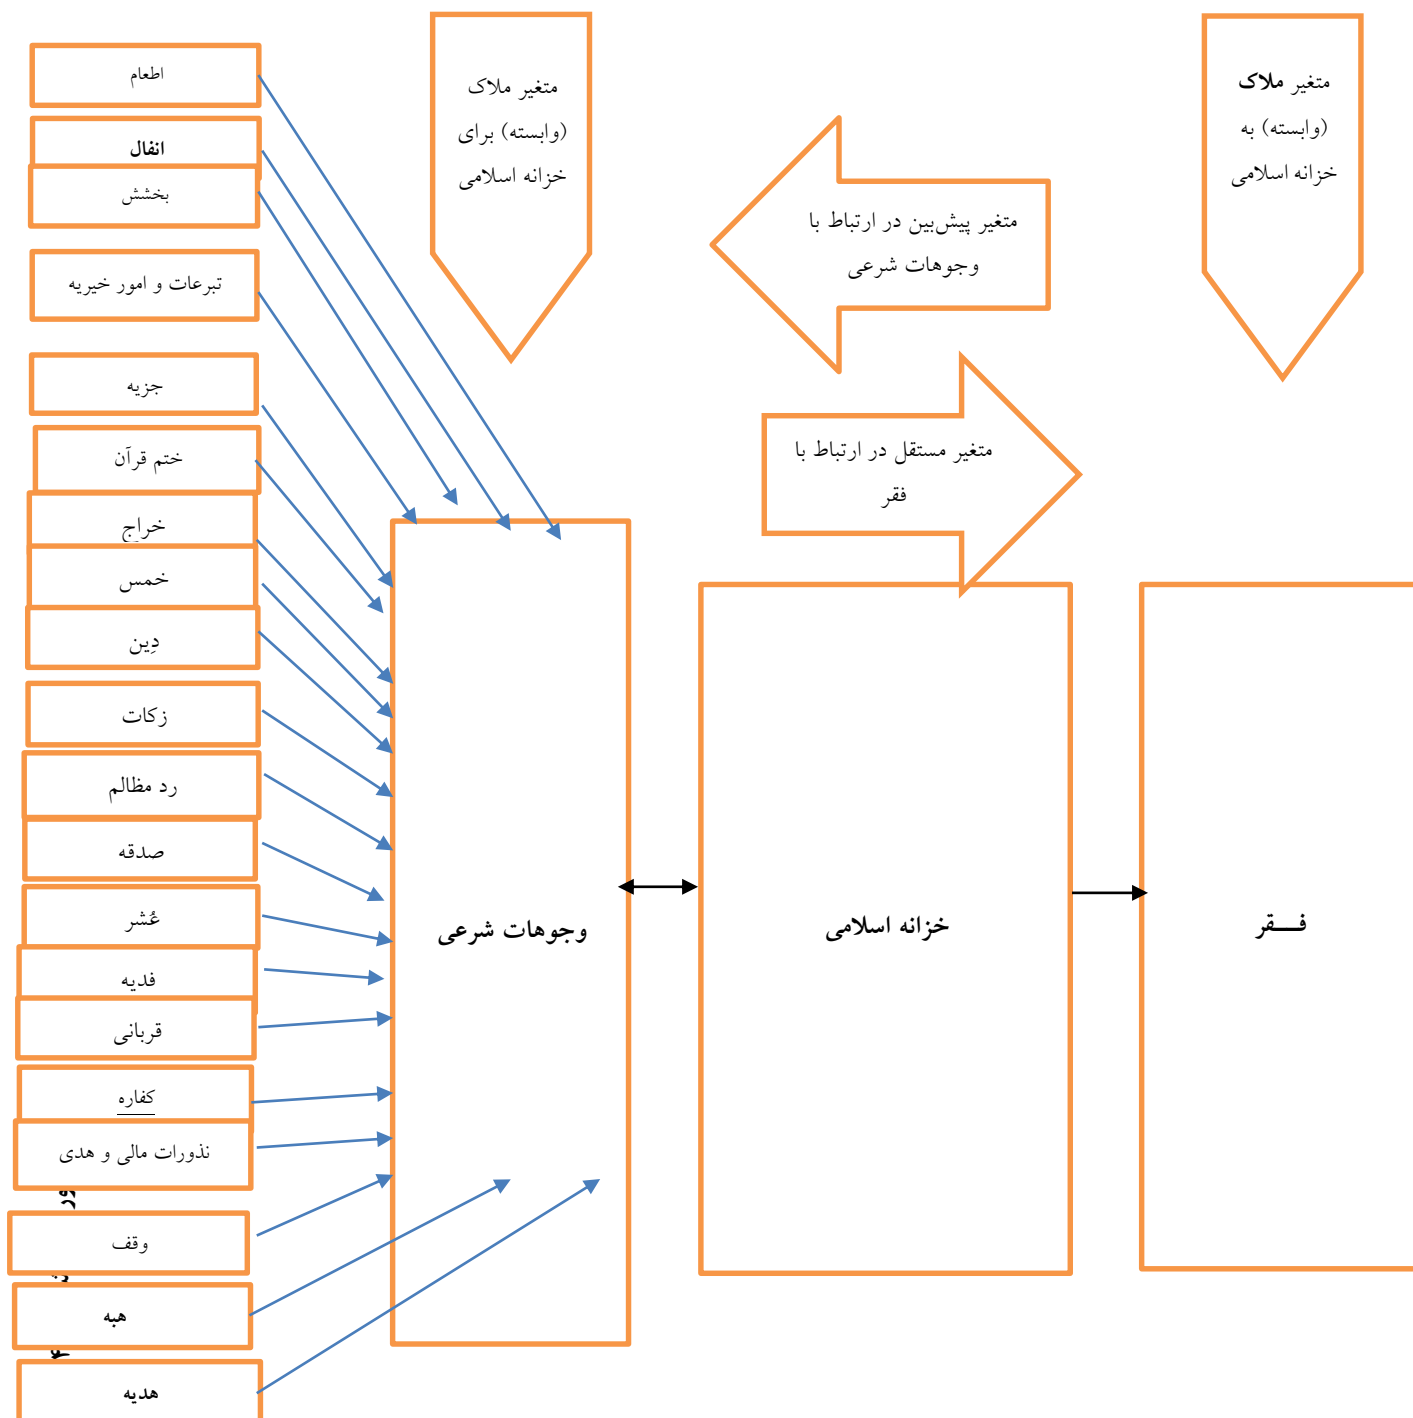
اطعام

انفال

بخشش

تبرعات و امور خیریه

جزیه

ختم قرآن

خراج

خمس

دِین

زکات

رد مظالم

صدقه

عُشر

فدیه

قربانی

کفاره

نذورات مالی و هدی

وقف

هبه

هدیه

متغیر ملاک (وابسته) برای خزانه اسلامی

متغیر پیش‌بین در ارتباط با وجوهات شرعی

متغیر مستقل در ارتباط با فقر

متغیر ملاک (وابسته) به خزانه اسلامی

وجوهات شرعی

خزانه اسلامی

فـــقر